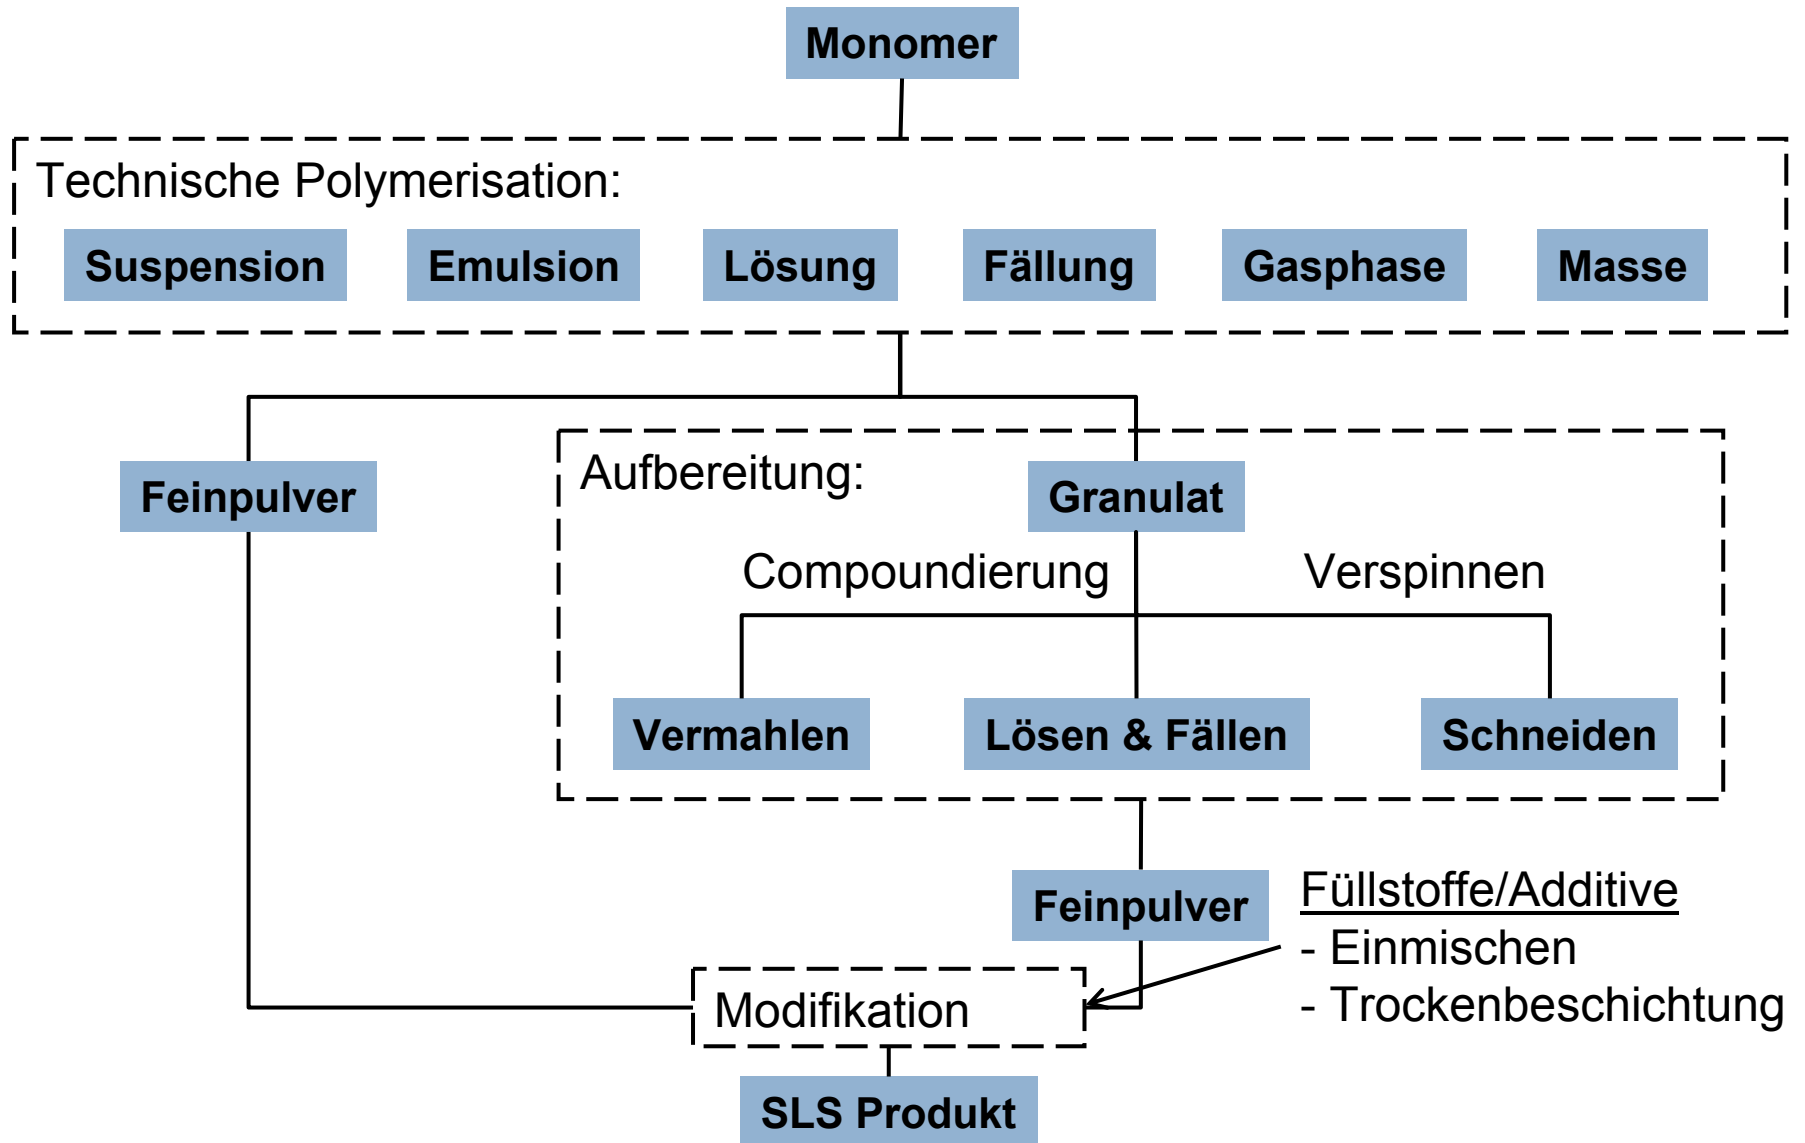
Monomer

Technische Polymerisation:

Suspension Emulsion Lösung Fällung Gasphase Masse

Feinpulver

Aufbereitung:

Granulat

Compoundierung

Verspinnen

Vermahlen Lösen & Fällen Schneiden

Feinpulver

Füllstoffe/Additive
- Einmischen
- Trockenbeschichtung

Modifikation

SLS Produkt